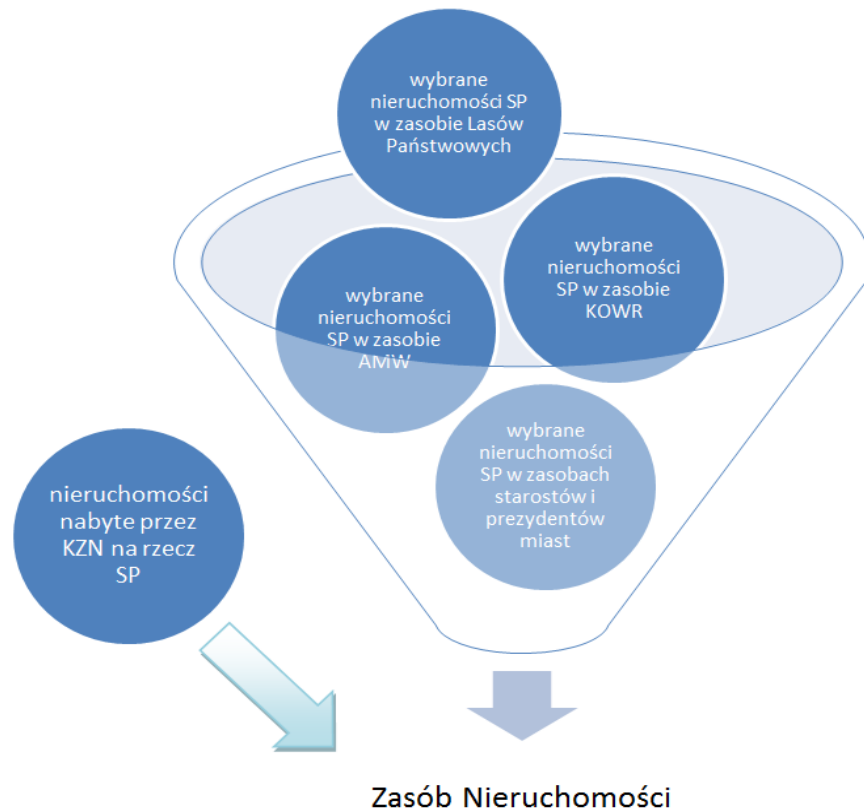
wybrane nieruchomości SP w zasobie Lasów Państwowych

wybrane nieruchomości SP w zasobie KOWR

wybrane nieruchomości SP w zasobie AMiW

wybrane nieruchomości SP w zasobach starostów i prezydentów miast

nieruchomości nabyte przez KZN na rzecz SP

Zasób Nieruchomości